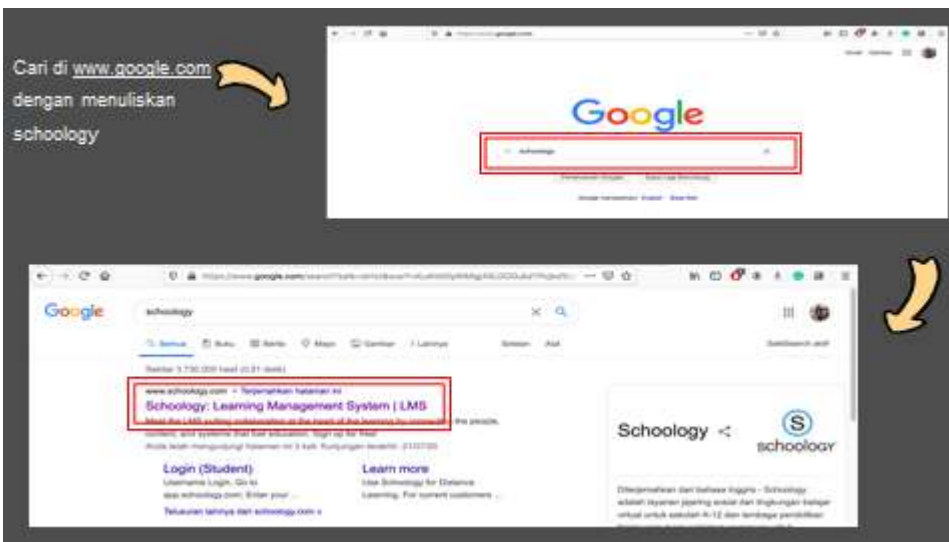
Cari di www.google.com dengan menuliskan schoology

Google

schoology

Google

schoology

Semua Buku Berita Maps Gambar Lainnya Setelan Alat

Sekitar 3.730.000 hasil (0,31 detik)

www.schoology.com › Terjemahkan halaman ini

Schoology: Learning Management System | LMS

Meet the LMS putting collaboration at the heart of the learning by connecting the people, content, and systems that fuel education. Sign up for free!

Login (Student)

Username Login. Go to app.schoology.com. Enter your ...

Learn more

Use Schoology for Distance Learning. For current customers ...

Telusuri lainnya dari schoology.com »

Schoology

schoology

Diterjemahkan dari bahasa Inggris - Schoology adalah layanan jejaring sosial dan lingkungan belajar virtual untuk sekolah K-12 dan lembaga pendidikan